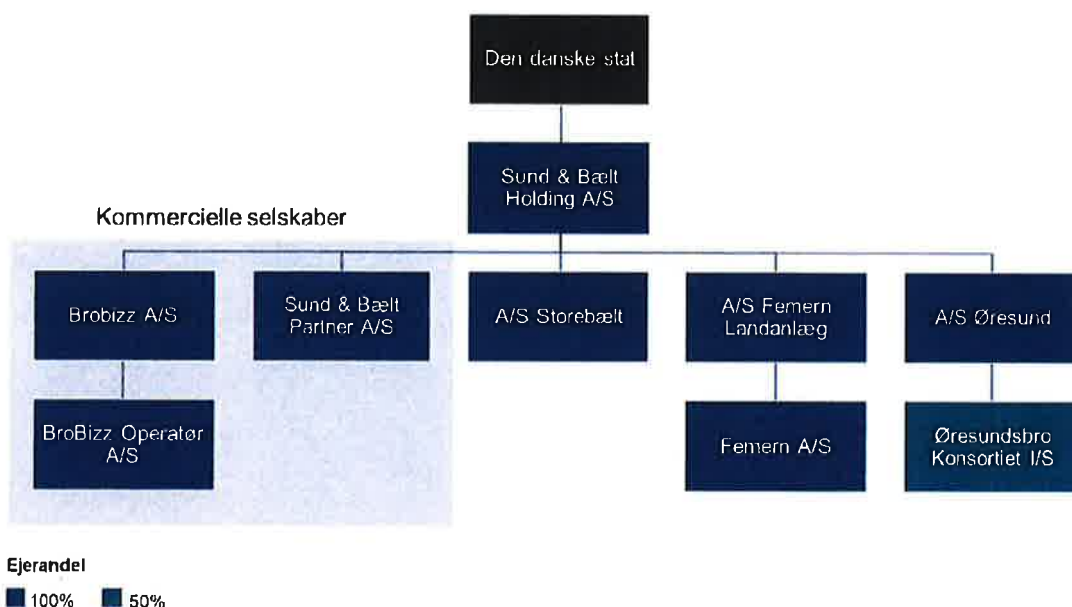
Den danske stat

Sund & Bælt Holding A/S

Kommercielle selskaber

Brobizz A/S

Sund & Bælt Partner A/S

A/S Storebælt

A/S Femern Landanlæg

A/S Øresund

BroBizz Operatør A/S

Femern A/S

Øresundsbro Konsortiet I/S

Ejerandel

100% 50%